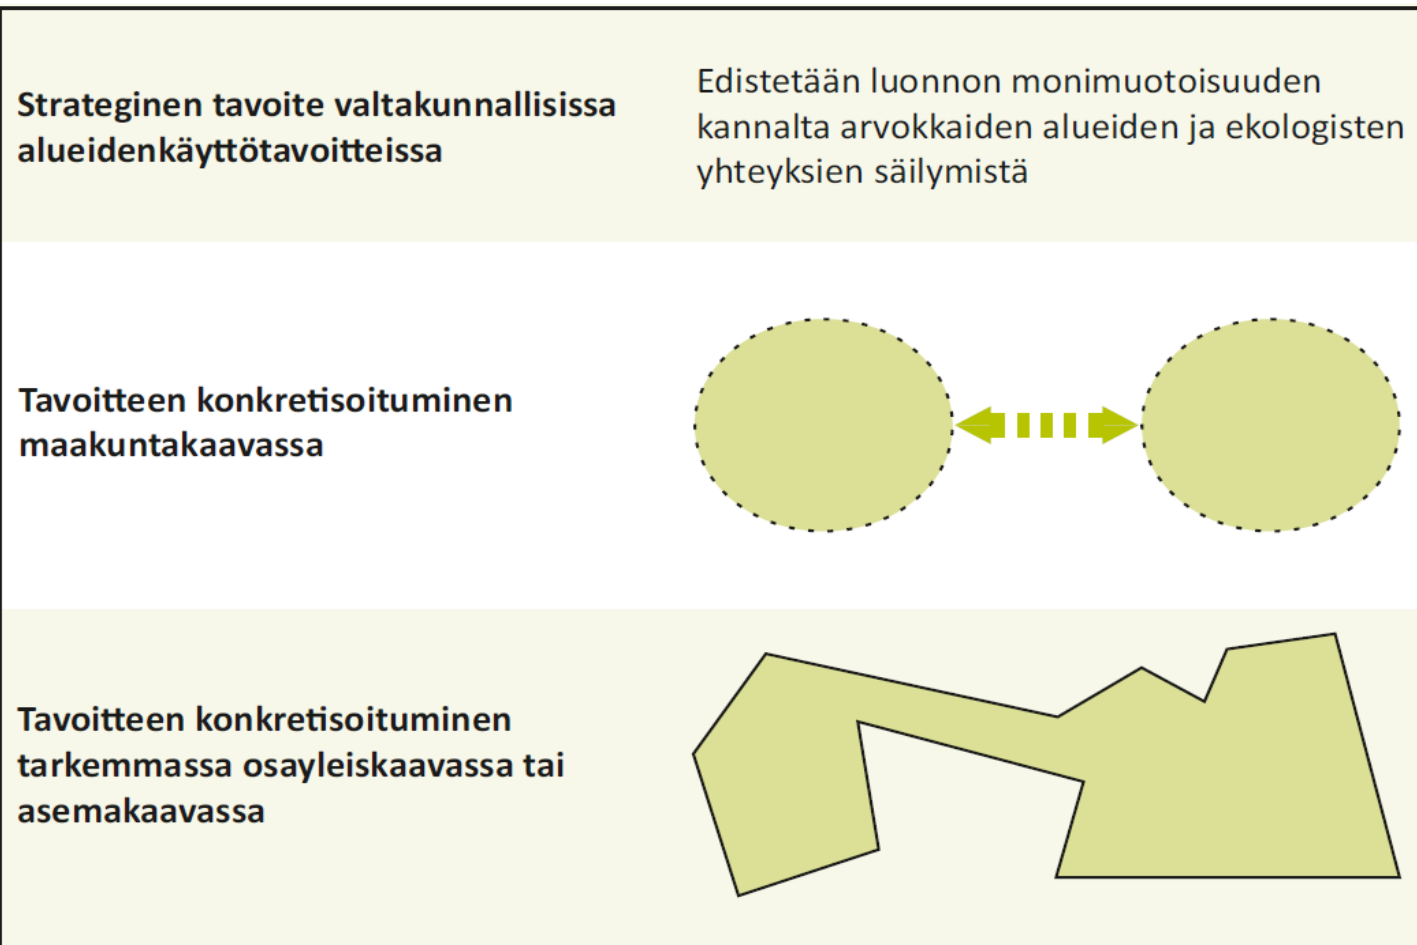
| | |
|---|---|
| **Strateginen tavoite valtakunnallisissa alueidenkäyttötavoitteissa** | Edistetään luonnon monimuotoisuuden kannalta arvokkaiden alueiden ja ekologisten yhteyksien säilymistä |
| **Tavoitteen konkretisoituminen maakuntakaavassa** | |
| **Tavoitteen konkretisoituminen tarkemmassa osayleiskaavassa tai asemakaavassa** | |